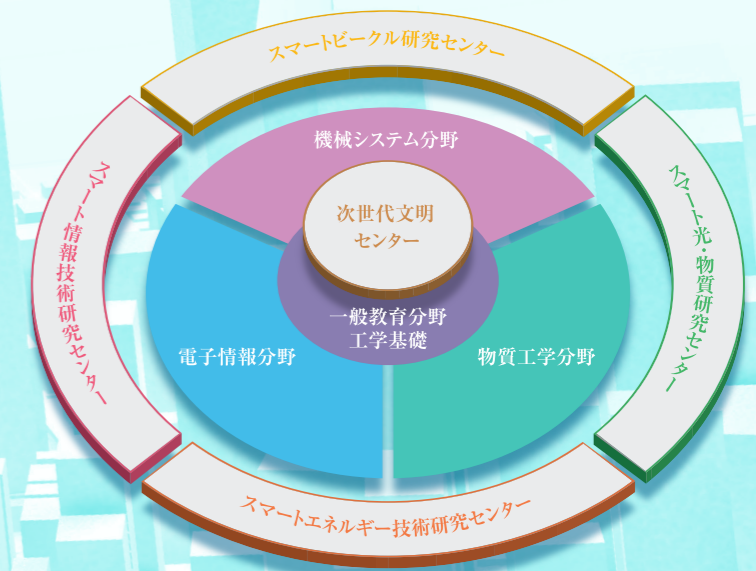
スマートビークル研究センター

スマート情報技術研究センター

スマート光・物質研究センター

機械システム分野

次世代文明センター

一般教育分野
工学基礎

電子情報分野

物質工学分野

スマートエネルギー技術研究センター